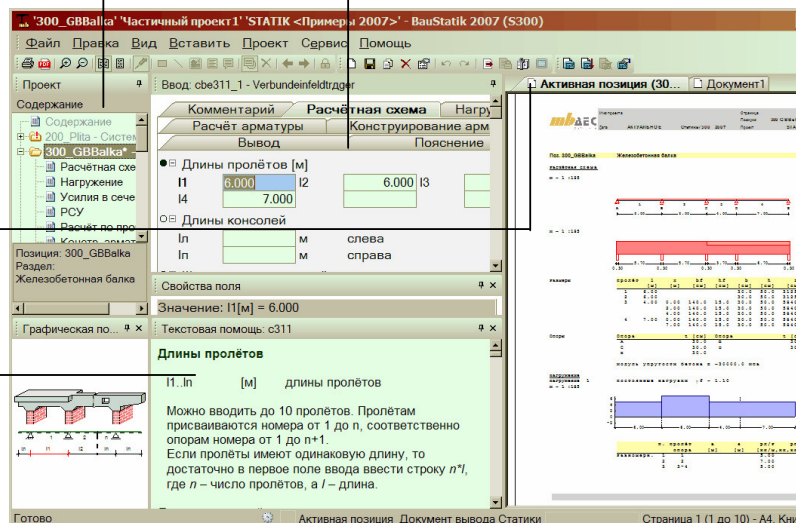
'300_GBBalka' 'Частичный проект1' 'STATIK <Примеры 2007>' - BauStatik 2007 (S300)

Файл Правка Вид Вставить Проект Сервис Помощь

Проект
Содержание
Содержание
200_Plita - Систем
300_GBBalka*
Расчётная схе
Нагрузки
Усилия в сече
РСУ
Расчёт по про
Конструирование

Позиция: 300_GBBalka
Раздел:
Железобетонная балка

Ввод: cbe311_1 - Verbundeinfeldtrger
Комментарий
Расчётная схема
Нагру
Расчёт арматуры
Конструирование арм
Вывод
Пояснение
Длины пролётов [м]
l1 6.000 l2 6.000 l3
l4 7.000
Длины консолей
lл м слева
lп м справа

Свойства поля
Значение: l1[м] = 6.000

Графическая по...
Текстовая помощь: c311
Длины пролётов
l1..ln [м] длины пролётов
Можно вводить до 10 пролётов. Пролётам присваиваются номера от 1 до n, соответственно опорам номера от 1 до n+1.
Если пролёты имеют одинаковую длину, то достаточно в первое поле ввода ввести строку n*l, где n – число пролётов, а l – длина.

Активная позиция (30...
Документ1

Поз. 300_GBBalka Железобетонная балка

Готово
Активная позиция Документ вывода Статики
Страница 1 (1 до 10) - А4. Кни